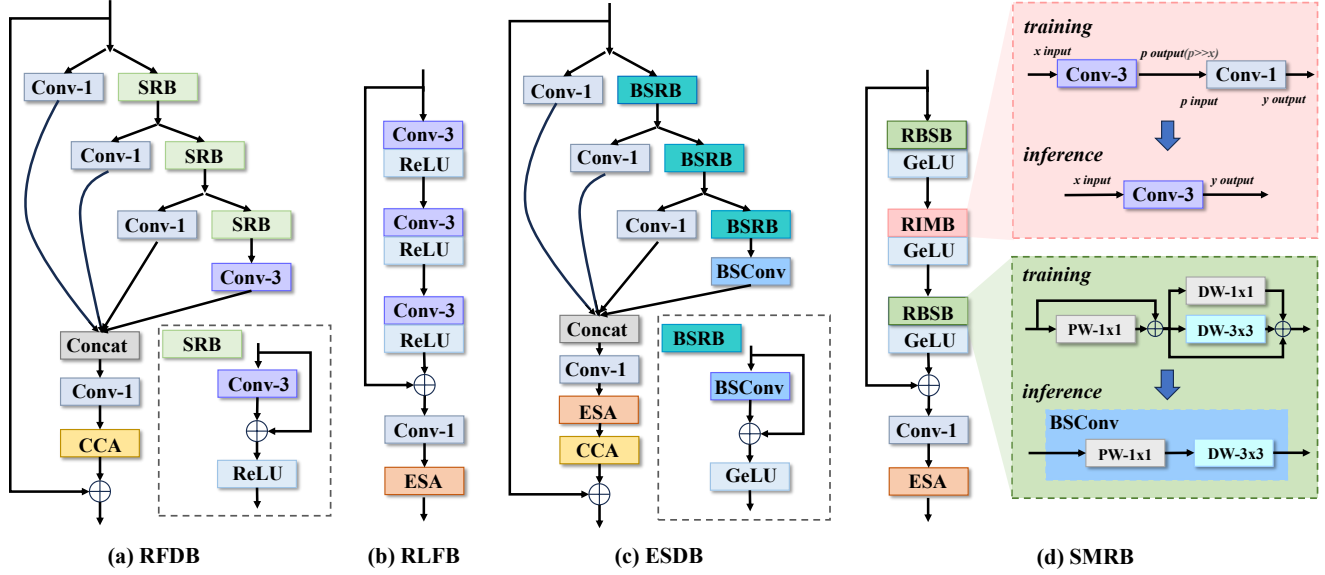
Conv-1
SRB
Conv-1
SRB
Conv-1
SRB
Conv-3
Concat
Conv-1
CCA
SRB
Conv-3
ReLU

(a) RFDB

Conv-3
ReLU
Conv-3
ReLU
Conv-3
ReLU
Conv-1
ESA

(b) RLFB

Conv-1
BSRB
Conv-1
BSRB
Conv-1
BSRB
BSConv
Concat
Conv-1
ESA
CCA
BSRB
BSConv
GeLU

(c) ESDB

RBSB
GeLU
RIMB
GeLU
RBSB
GeLU
Conv-1
ESA

training
x input
Conv-3
p output(p>>x)
Conv-1
p input
y output
inference
x input
Conv-3
y output

training
PW-1x1
DW-1x1
DW-3x3
inference
BSConv
PW-1x1
DW-3x3

(d) SMRB